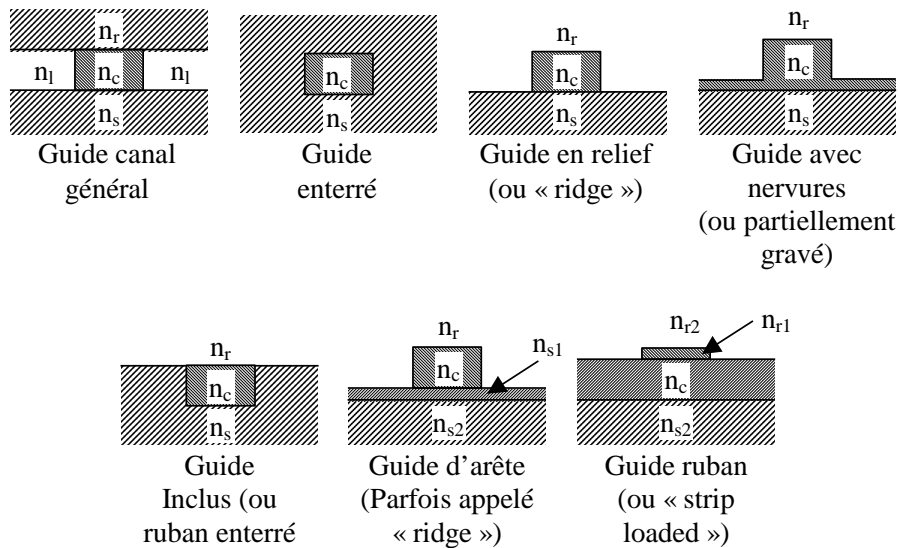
$n_r$
$n_l$ $n_c$ $n_l$
$n_s$
Guide canal général

$n_c$
$n_s$
Guide enterré

$n_r$
$n_c$
$n_s$
Guide en relief (ou « ridge »)

$n_r$
$n_c$
$n_s$
Guide avec nervures (ou partiellement gravé)

$n_r$
$n_c$
$n_s$
Guide Inclus (ou ruban enterré

$n_r$
$n_{s1}$
$n_c$
$n_{s2}$
Guide d'arête (Parfois appelé « ridge »)

$n_{r2}$
$n_{r1}$
$n_c$
$n_{s2}$
Guide ruban (ou « strip loaded »)